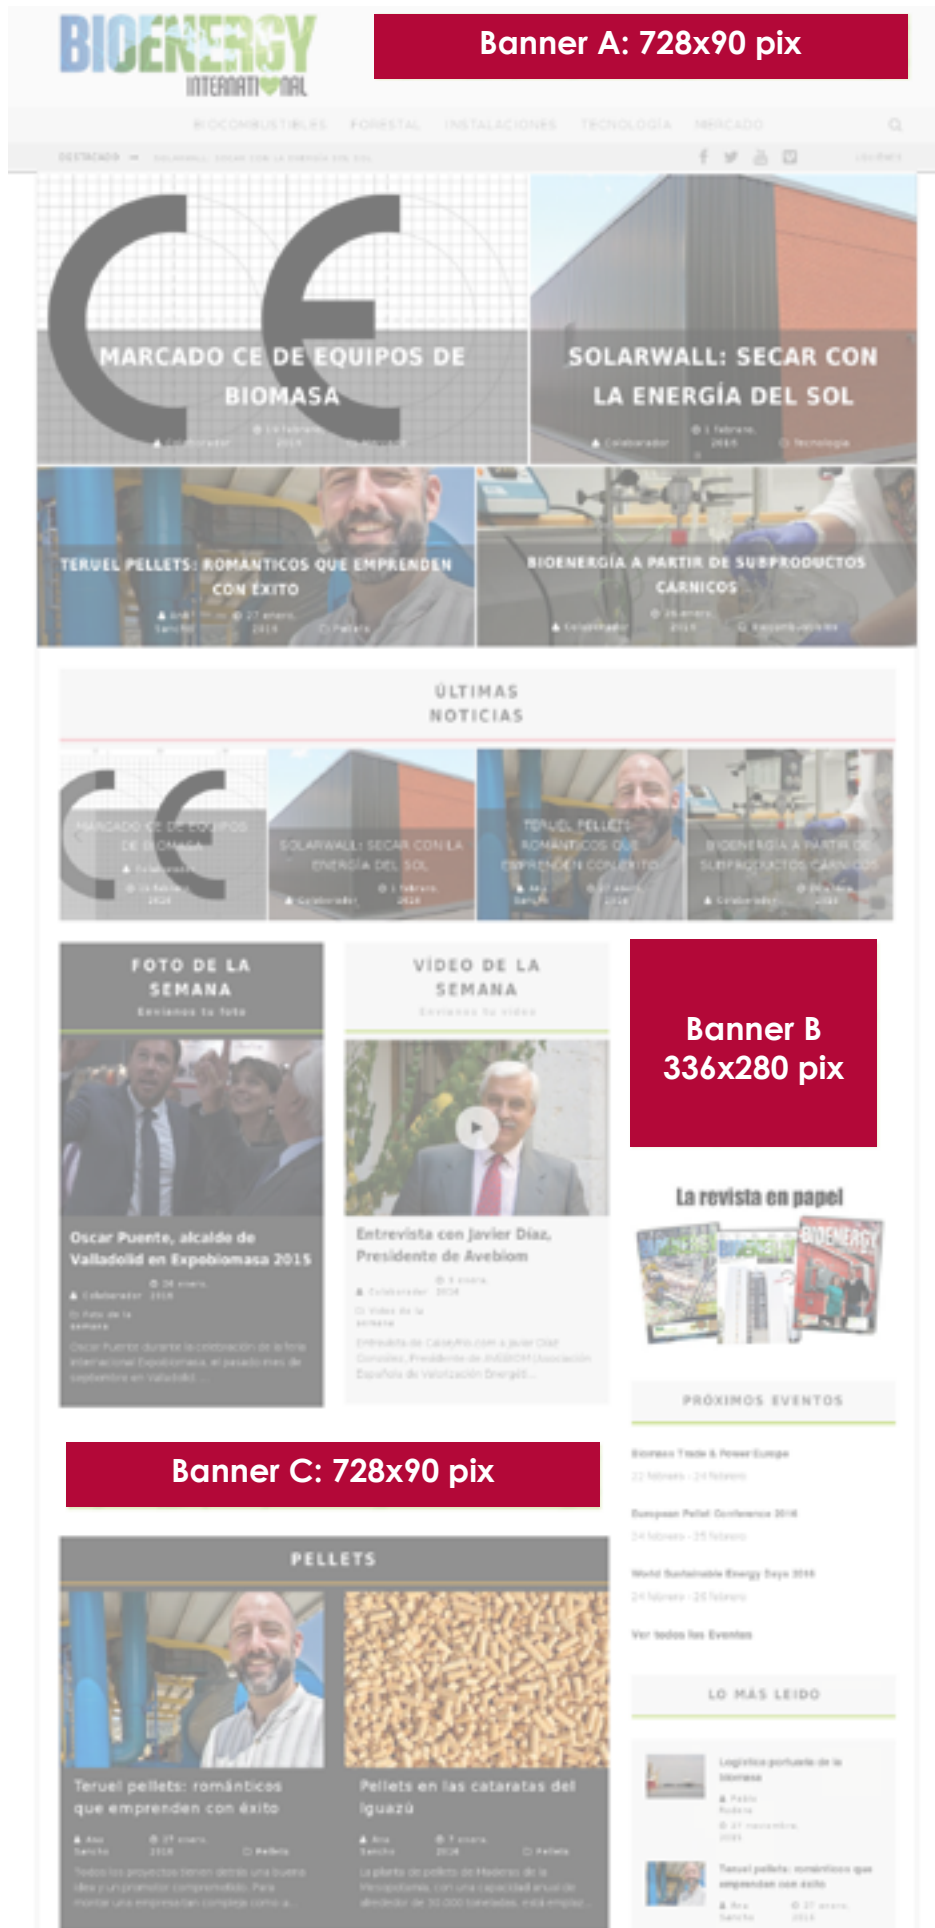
BIOENERGY INTERNATIONAL

Banner A: 728x90 pix

BIOCOMBUSTIBLES FORESTAL INSTALACIONES TECNOLOGÍA MERCADO

DESTACADO

MARCADO CE DE EQUIPOS DE BIOMASA

SOLARWALL: SECAR CON LA ENERGÍA DEL SOL

TERUEL PELLETS: ROMÁNTICOS QUE EMPRENDEN CON ÉXITO

BIOENERGÍA A PARTIR DE SUBPRODUCTOS CÁRNICOS

ÚLTIMAS NOTICIAS

MARCADO CE DE EQUIPOS DE BIOMASA

SOLARWALL: SECAR CON LA ENERGÍA DEL SOL

TERUEL PELLETS: ROMÁNTICOS QUE EMPRENDEN CON ÉXITO

BIOENERGÍA A PARTIR DE SUBPRODUCTOS CÁRNICOS

FOTO DE LA SEMANA

Envíenos tu foto

VÍDEO DE LA SEMANA

Banner B 336x280 pix

Oscar Puente, alcalde de Valladolid en Expobiomasa 2015

Entrevista con Javier Díaz, Presidente de Avebiom

La revista en papel

PRÓXIMOS EVENTOS

Banner C: 728x90 pix

PELLETS

Teruel pellets: románticos que emprenden con éxito

Pellets en las cataratas del Iguazú

LO MÁS LEÍDO

Teruel pellets: románticos que emprenden con éxito